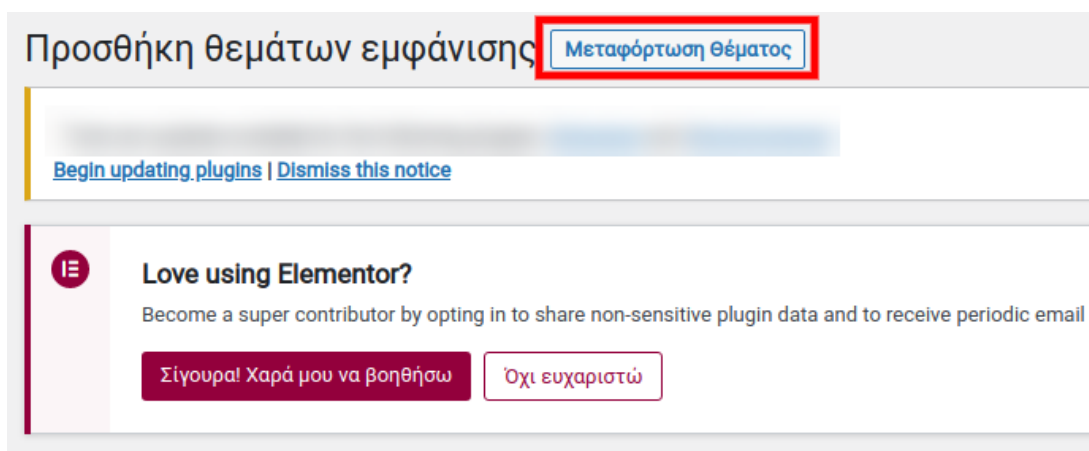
Προσθήκη θεμάτων εμφάνισης Μεταφόρτωση Θέματος

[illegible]

Begin updating plugins | Dismiss this notice

Love using Elementor?

Become a super contributor by opting in to share non-sensitive plugin data and to receive periodic email

Σίγουρα! Χαρά μου να βοηθήσω

Όχι ευχαριστώ